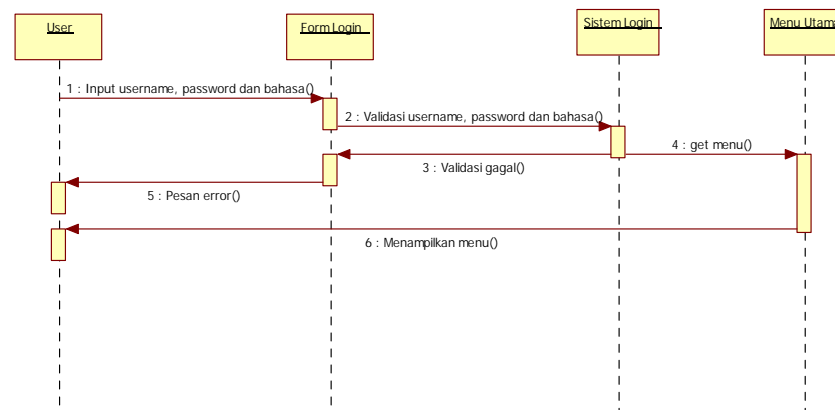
User

Form Login

Sistem Login

Menu Utam

1 : Input username, password dan bahasa()

2 : Validasi username, password dan bahasa()

4 : get menu()

3 : Validasi gagal()

5 : Pesan error()

6 : Menampilkan menu()